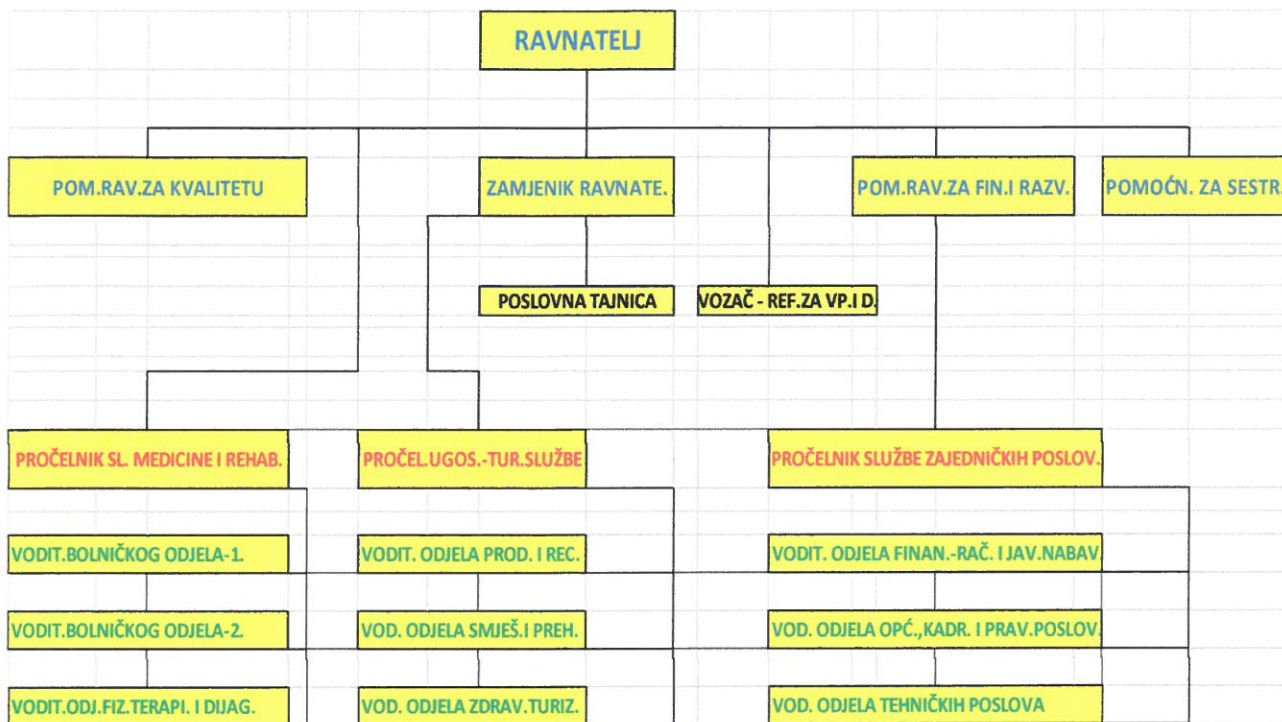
RAVNATELJ

POM.RAV.ZA KVALITETU

ZAMJENIK RAVNATE.

POM.RAV.ZA FIN.I RAZV.

POMOĆN. ZA SESTR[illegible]

POSLOVNA TAJNICA

VOZAČ - REF.ZA VP.I D.

PROČELNIK SL. MEDICINE I REHAB.

PROČEL.UGOS.-TUR.SLUŽBE

PROČELNIK SLUŽBE ZAJEDNIČKIH POSLOV.

VODIT.BOLNIČKOG ODJELA-1.

VODIT. ODJELA PROD. I REC.

VODIT. ODJELA FINAN.-RAČ. I JAV.NABAV.

VODIT.BOLNIČKOG ODJELA-2.

VOD. ODJELA SMJEŠ.I PREH.

VOD. ODJELA OPĆ.,KADR. I PRAV.POSLOV.

VODIT.ODJ.FIZ.TERAPI. I DIJAG.

VOD. ODJELA ZDRAV.TURIZ.

VOD. ODJELA TEHNIČKIH POSLOVA